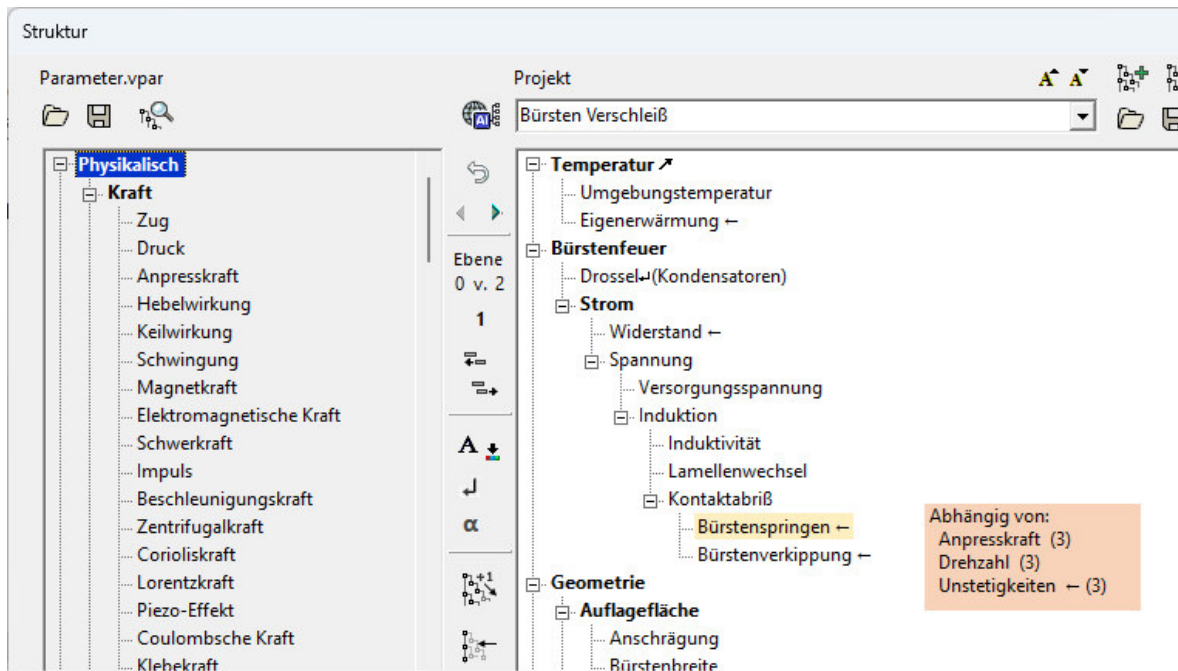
Struktur

Parameter.vpar

Physikalisch
Kraft
Zug
Druck
Anpresskraft
Hebelwirkung
Keilwirkung
Schwingung
Magnetkraft
Elektromagnetische Kraft
Schwerkraft
Impuls
Beschleunigungskraft
Zentrifugalkraft
Corioliskraft
Lorentzkraft
Piezo-Effekt
Coulombsche Kraft
Klebekraft

Ebene
0 v. 2
1
A
α

Projekt
Bürsten Verschleiß

Temperatur ↗
Umgebungstemperatur
Eigenerwärmung ←
Bürstenfeuer
Drossel↵(Kondensatoren)
Strom
Widerstand ←
Spannung
Versorgungsspannung
Induktion
Induktivität
Lamellenwechsel
Kontaktabriß
Bürstenspringen ←
Bürstenverkippung ←
Geometrie
Auflagefläche
Anschrägung
Bürstenbreite

Abhängig von:
Anpresskraft (3)
Drehzahl (3)
Unstetigkeiten ← (3)